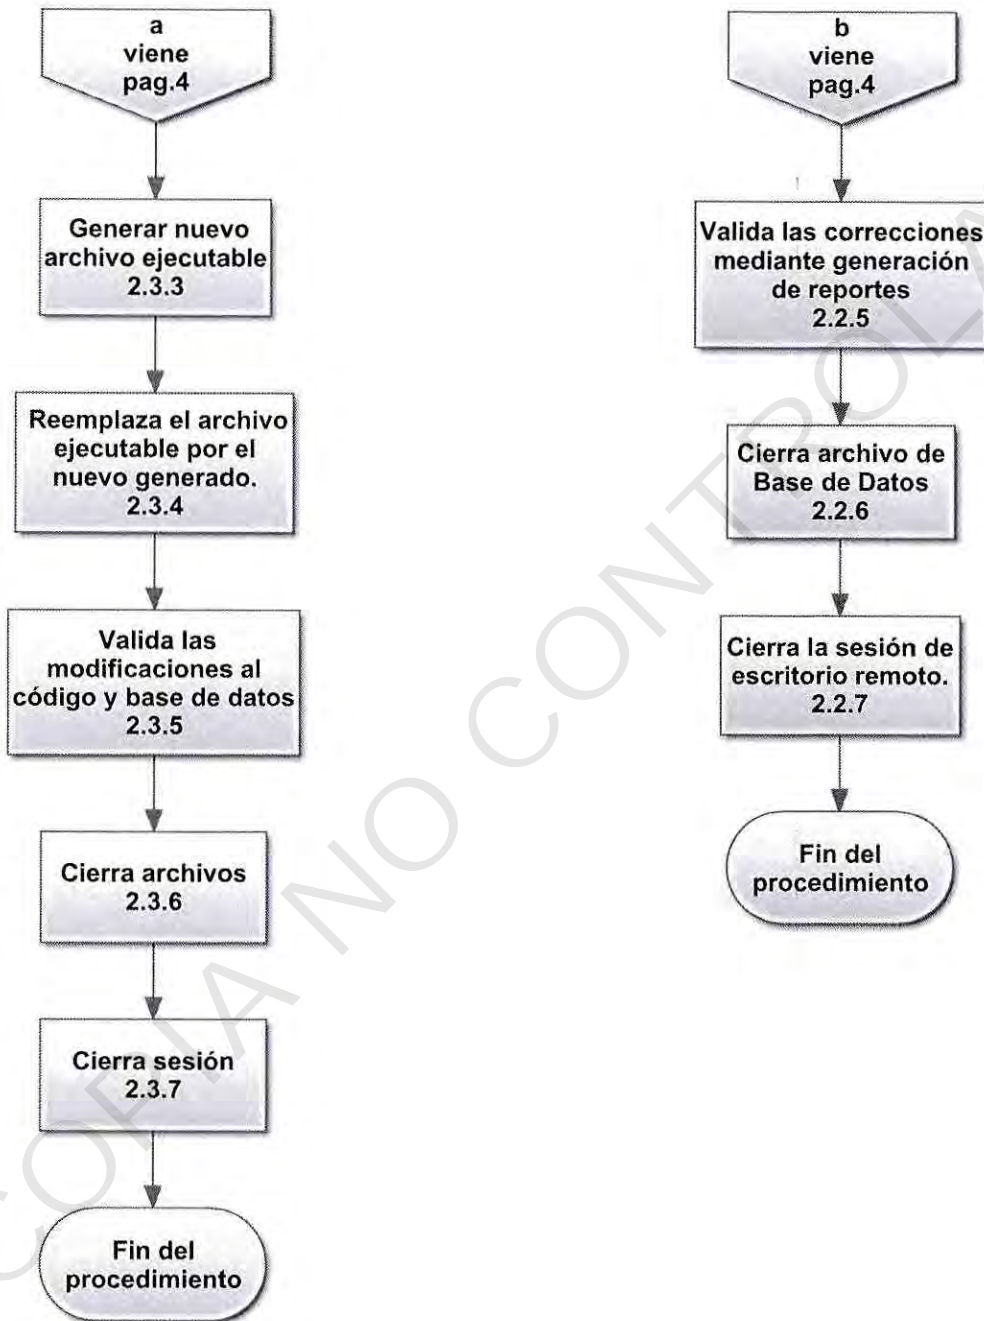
a
viene
pag.4

Generar nuevo archivo ejecutable
2.3.3

Reemplaza el archivo ejecutable por el nuevo generado.
2.3.4

Valida las modificaciones al código y base de datos
2.3.5

Cierra archivos
2.3.6

Cierra sesión
2.3.7

Fin del procedimiento

b
viene
pag.4

Valida las correcciones mediante generación de reportes
2.2.5

Cierra archivo de Base de Datos
2.2.6

Cierra la sesión de escritorio remoto.
2.2.7

Fin del procedimiento

COPIA NO CONTROLADA